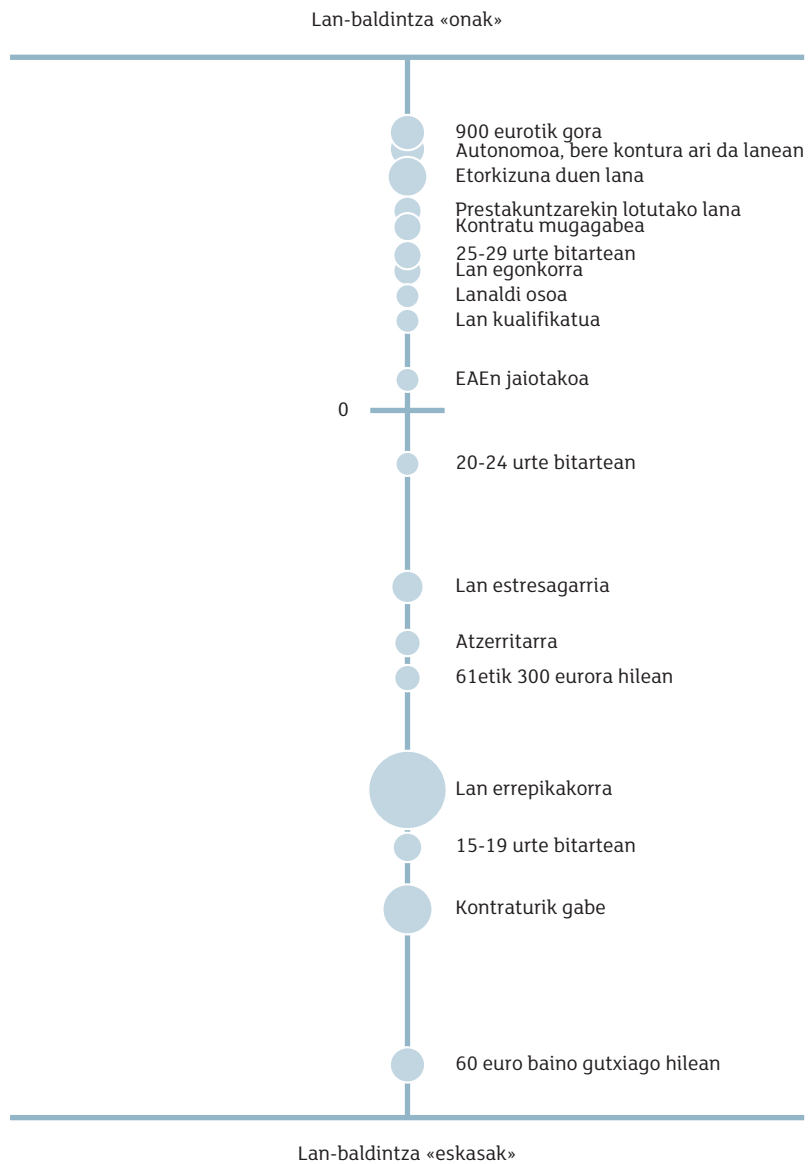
Lan-baldintza «onak»

900 eurotik gora
Autonomoa, bere kontura ari da lanean
Etorkizuna duen lana
Prestakuntzarekin lotutako lana
Kontratu mugagabea
25-29 urte bitartean
Lan egonkorra
Lanaldi osoa
Lan kualifikatua
EAEn jaiotakoa
0
20-24 urte bitartean
Lan estresagarria
Atzerritarra
61etik 300 eurora hilean
Lan errepikakorra
15-19 urte bitartean
Kontraturik gabe
60 euro baino gutxiago hilean

Lan-baldintza «eskasak»